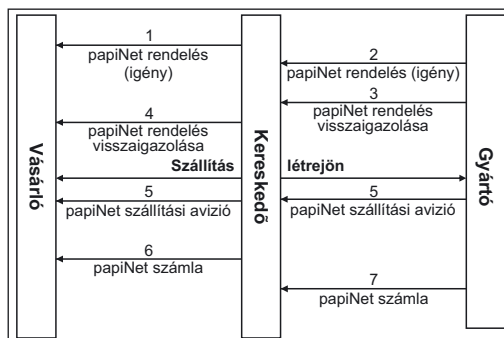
Vásárló

Kereskedő

Gyártó

1
papiNet rendelés (igény)

2
papiNet rendelés (igény)

3
papiNet rendelés visszaigazolása

4
papiNet rendelés visszaigazolása

Szállítás

létrejön

5
papiNet szállítási avizió

5
papiNet szállítási avizió

6
papiNet számla

7
papiNet számla